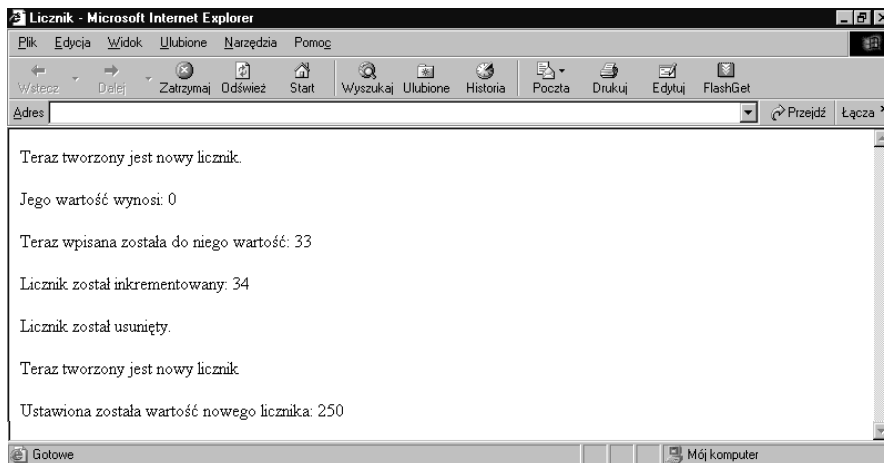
Licznik - Microsoft Internet Explorer

Plik Edycja Widok Ulubione Narzędzia Pomoc

Wstecz Dalej Zatrzymaj Odśwież Start Wyszukaj Ulubione Historia Poczta Drukuj Edytuj FlashGet

Adres Przejdź Łącza

Teraz tworzony jest nowy licznik.

Jego wartość wynosi: 0

Teraz wpisana została do niego wartość: 33

Licznik został inkrementowany: 34

Licznik został usunięty.

Teraz tworzony jest nowy licznik.

Ustawiona została wartość nowego licznika: 250

Gotowe Mój komputer